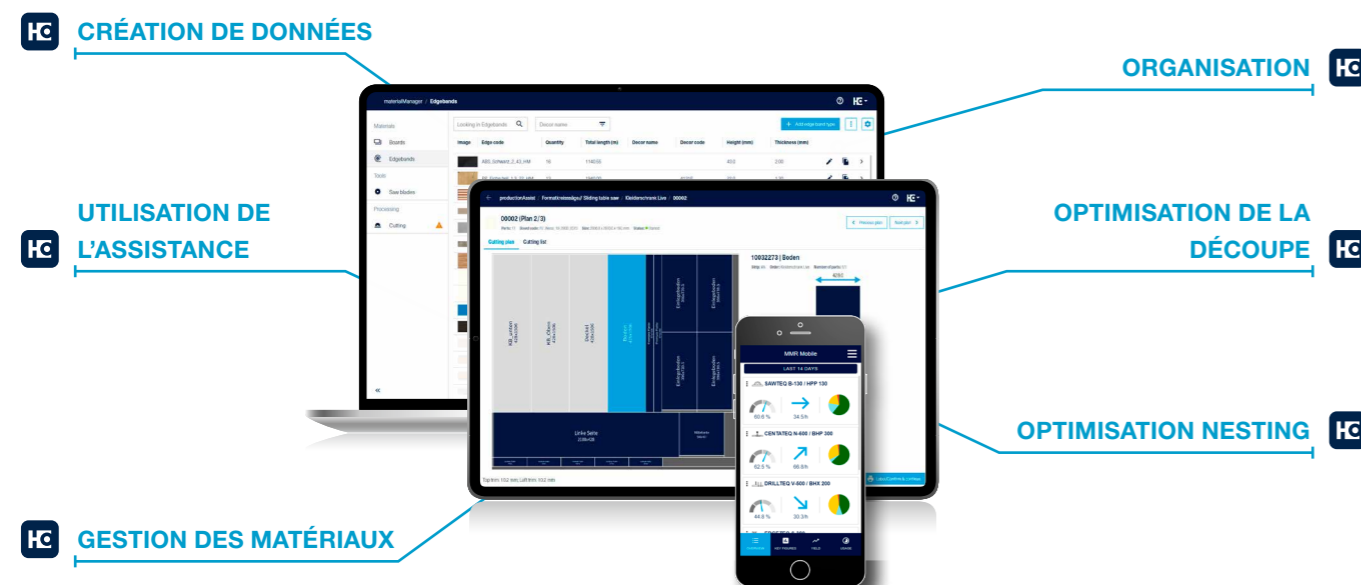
CRÉATION DE DONNÉES

ORGANISATION

UTILISATION DE L'ASSISTANCE

OPTIMISATION DE LA DÉCOUPE

OPTIMISATION NESTING

GESTION DES MATÉRIAUX

materialManager / Edgebands

Materials
Boards
Edgebands
Tools
Saw blades
Processing
Cutting

Looking in Edgebands
Decor name
+ Add edge band type

| Image | Edge code | Quantity | Total length (m) | Decor name | Decor code | Height (mm) | Thickness (mm) |
|---|---|---|---|---|---|---|---|
| | ABS_Schwarz_2_43_HM | 16 | 116035 | | | 450 | 2.00 |

productionAssist / Formatkreissäge / Sliding table saw / Kleiderschrank Live / 00002

00002 (Plan 2/3)

Previous plan
Next plan

Cutting plan
Cutting list

10032273 | Boden

4050

Linke Seite

MMR Mobile

LAST 14 DAYS

SAWTEQ B-130 / HPP 130
60.6 %
34.5/h

CENTATEQ N-600 / BHP 300
62.5 %
66.8/h

DRILLTEQ V-500 / BHX 200
44.8 %
30.3/h

OVERVIEW
KEY FIGURES
TREND
STATE